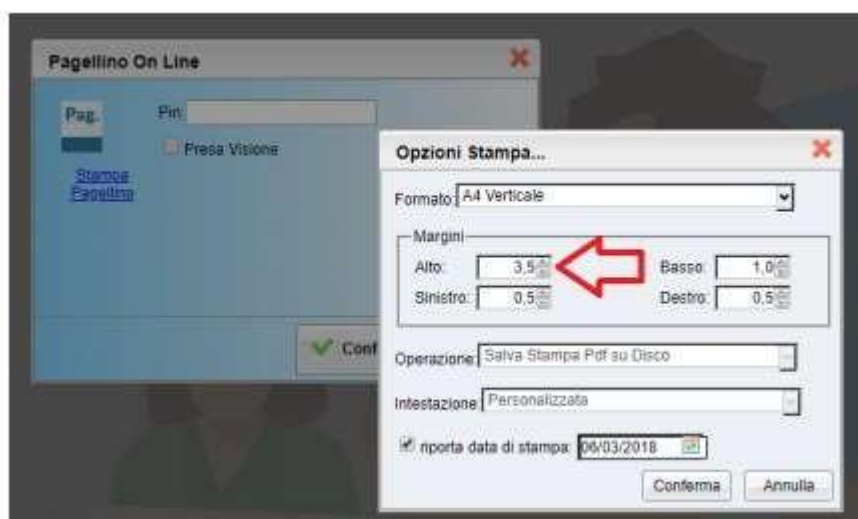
Pagellino On Line

Pag.

Pin

Presa Visione

Stampa Pagellino

Conf

Opzioni Stampa...

Formato: A4 Verticale

Margini

Alto: 3,5

Basso: 1,0

Sinistro: 0,5

Destro: 0,5

Operazione: Salva Stampa Pdf su Disco

Intestazione: Personalizzata

riporta data di stampa: 06/03/2018

Conferma

Annulla